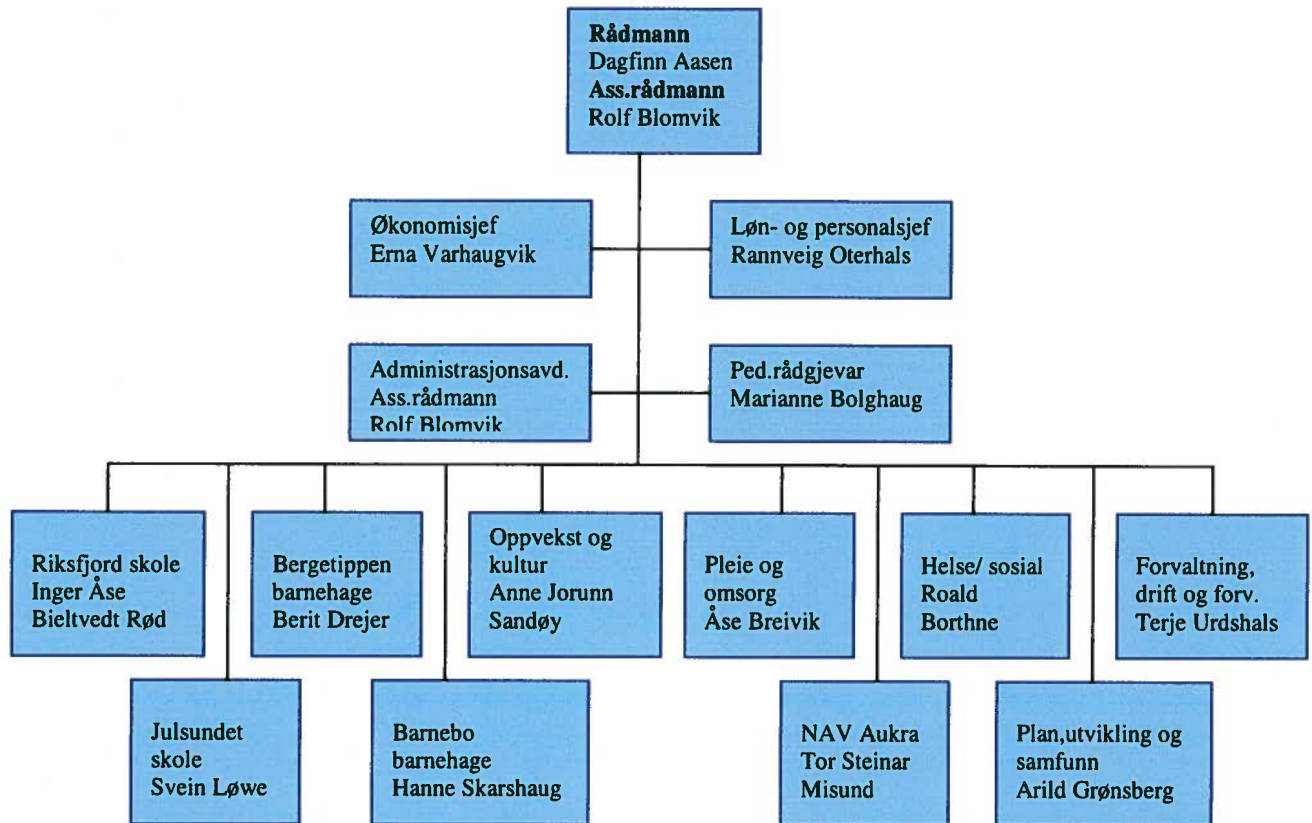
**Rådmann**
Dagfinn Aasen
**Ass.rådmann**
Rolf Blomvik

Økonomisjef
Erna Varhaugvik

Løn- og personalsjef
Rannveig Oterhals

Administrasjonsavd.
Ass.rådmann
Rolf Blomvik

Ped.rådgjevar
Marianne Bolghaug

Riksfjord skole
Inger Åse
Bieltvedt Rød

Bergetippen barnehage
Berit Drejer

Oppvekst og kultur
Anne Jorunn Sandøy

Pleie og omsorg
Åse Breivik

Helse/ sosial
Roald Borthne

Forvaltning, drift og forv.
Terje Urdshals

Julsundet skole
Svein Løwe

Barnebo barnehage
Hanne Skarshaug

NAV Aukra
Tor Steinar Misund

Plan,utvikling og samfunn
Arild Grønsberg